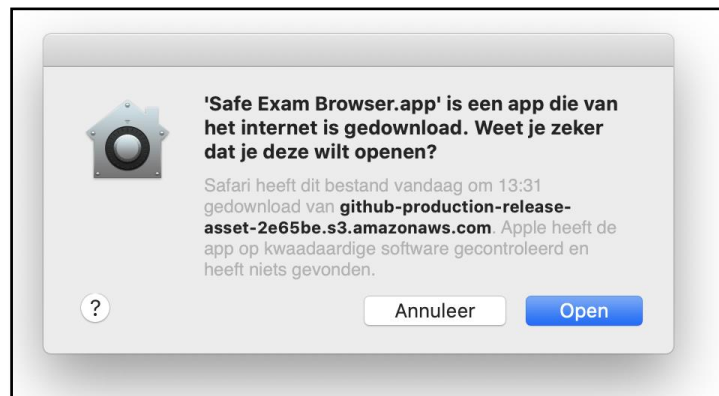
'Safe Exam Browser.app' is een app die van het internet is gedownload. Weet je zeker dat je deze wilt openen?

Safari heeft dit bestand vandaag om 13:31 gedownload van **github-production-release-asset-2e65be.s3.amazonaws.com**. Apple heeft de app op kwaadaardige software gecontroleerd en heeft niets gevonden.

?

Annuleer

Open